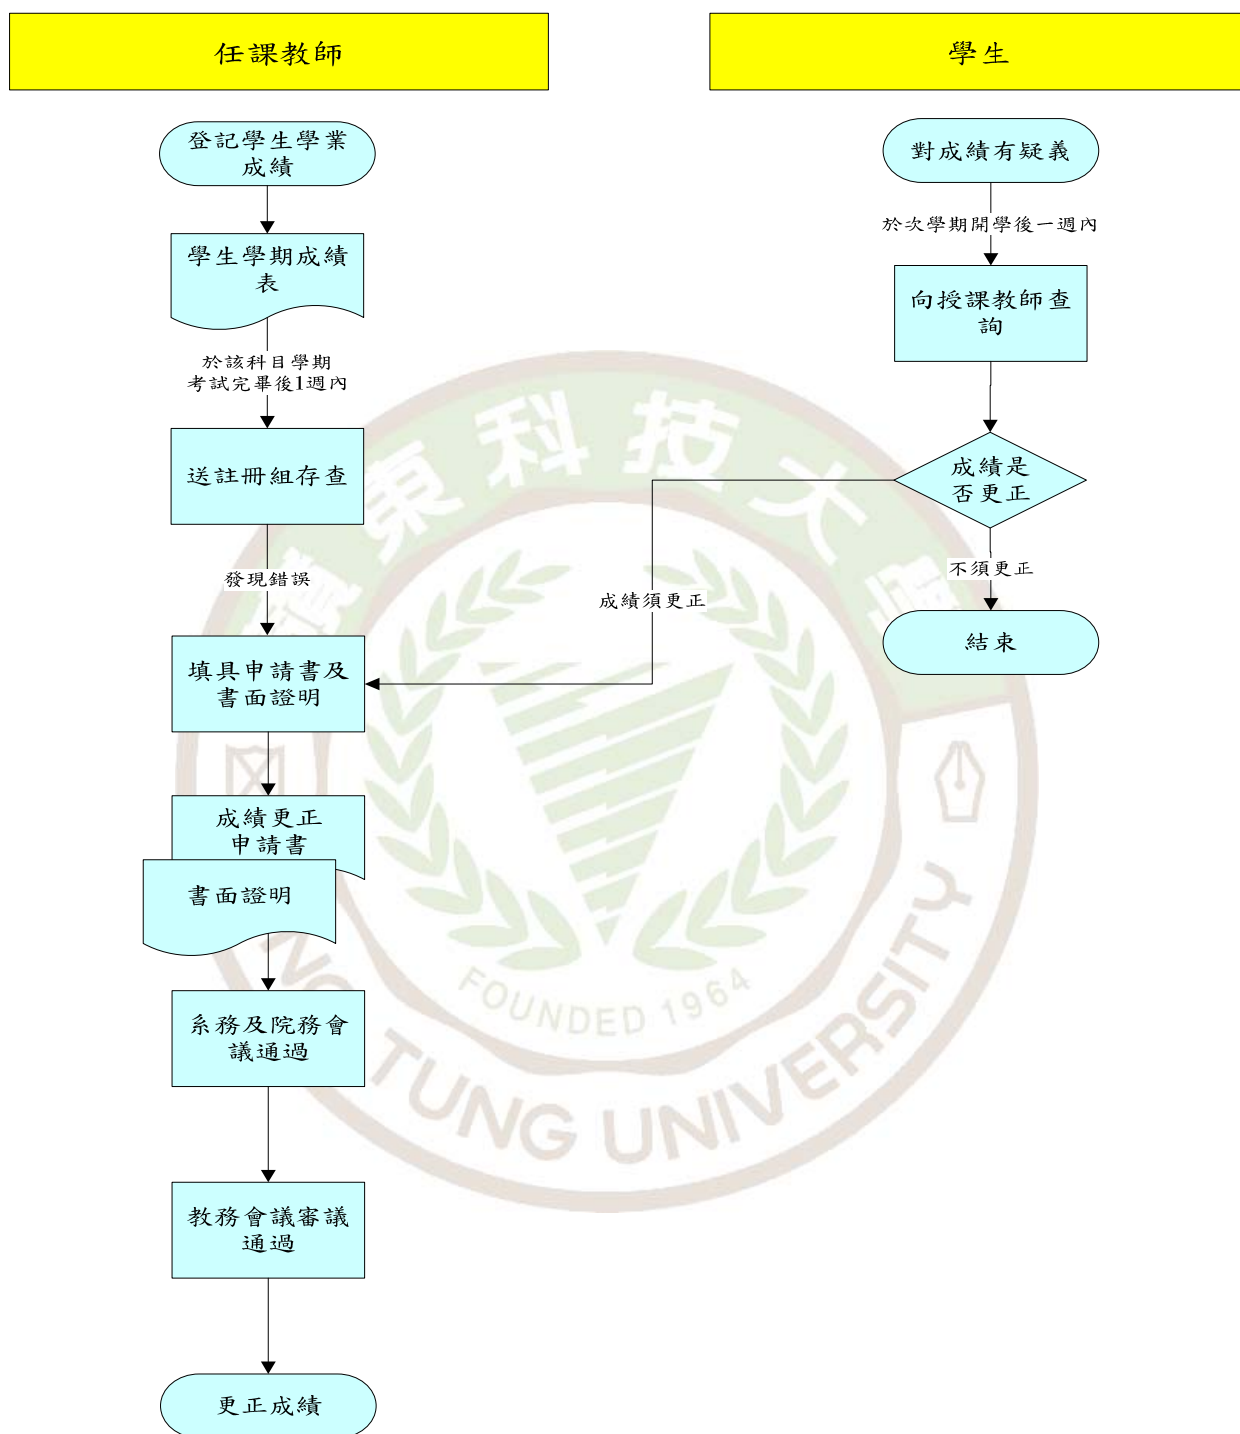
任課教師

學生

登記學生學業成績

學生學期成績表

於該科目學期考試完畢後1週內

送註冊組存查

發現錯誤

填具申請書及書面證明

成績更正申請書

書面證明

系務及院務會議通過

教務會議審議通過

更正成績

對成績有疑義

於次學期開學後一週內

向授課教師查詢

成績是否更正

成績須更正

不須更正

結束

東科技大學

FOUNDED 1964

TUNG UNIVERSITY